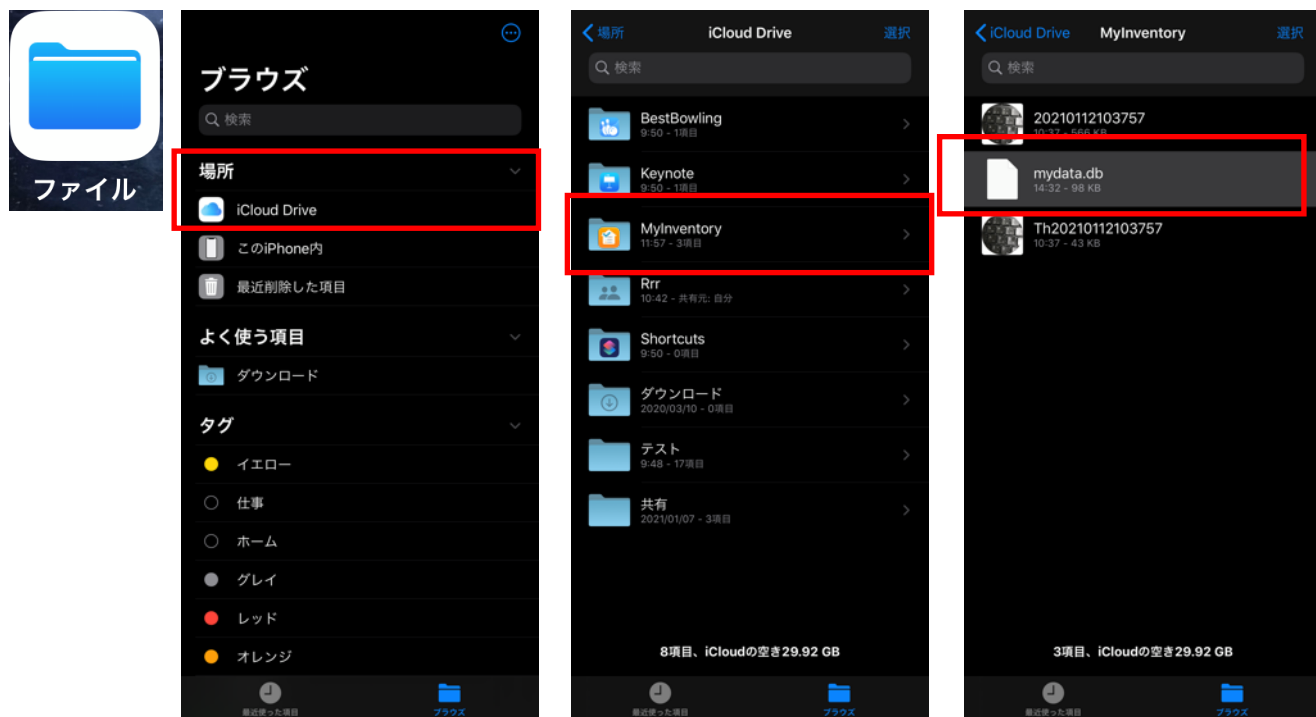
ファイル

ブラウズ

検索

場所

iCloud Drive

このiPhone内

最近削除した項目

よく使う項目

ダウンロード

タグ

イエロー

仕事

ホーム

グレイ

レッド

オレンジ

最近使った項目 ブラウズ

場所 iCloud Drive 選択

検索

BestBowling
9:50 - 1項目

Keynote
9:50 - 1項目

MyInventory
11:57 - 3項目

Rrr
10:42 - 共有元: 自分

Shortcuts
9:50 - 0項目

ダウンロード
2020/03/10 - 0項目

テスト
9:48 - 17項目

共有
2021/01/07 - 3項目

8項目、iCloudの空き29.92 GB

最近使った項目 ブラウズ

iCloud Drive MyInventory 選択

検索

20210112103757
10:37 - 566 KB

mydata.db
14:32 - 98 KB

Th20210112103757
10:37 - 43 KB

3項目、iCloudの空き29.92 GB

最近使った項目 ブラウズ